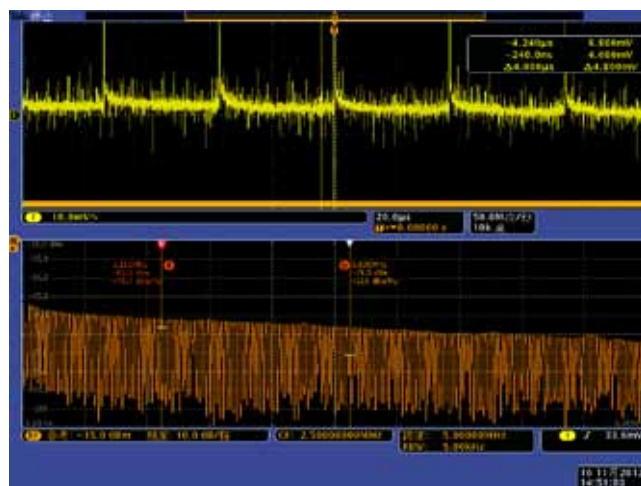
停止

-4.240μs 8.800mV
-240.0ns 4.000mV
Δ4.000μs Δ4.800mV

1 10.0mV/div

20.0μs
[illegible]+0.00000 s

50.0M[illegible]
10k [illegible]

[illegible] -15.0 dBm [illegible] 10.0 dB/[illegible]

2.50000000MHz

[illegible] 5.00000000MHz
RBW: 5.00kHz

2 33.6mV

10 11月 2012
14:51:03